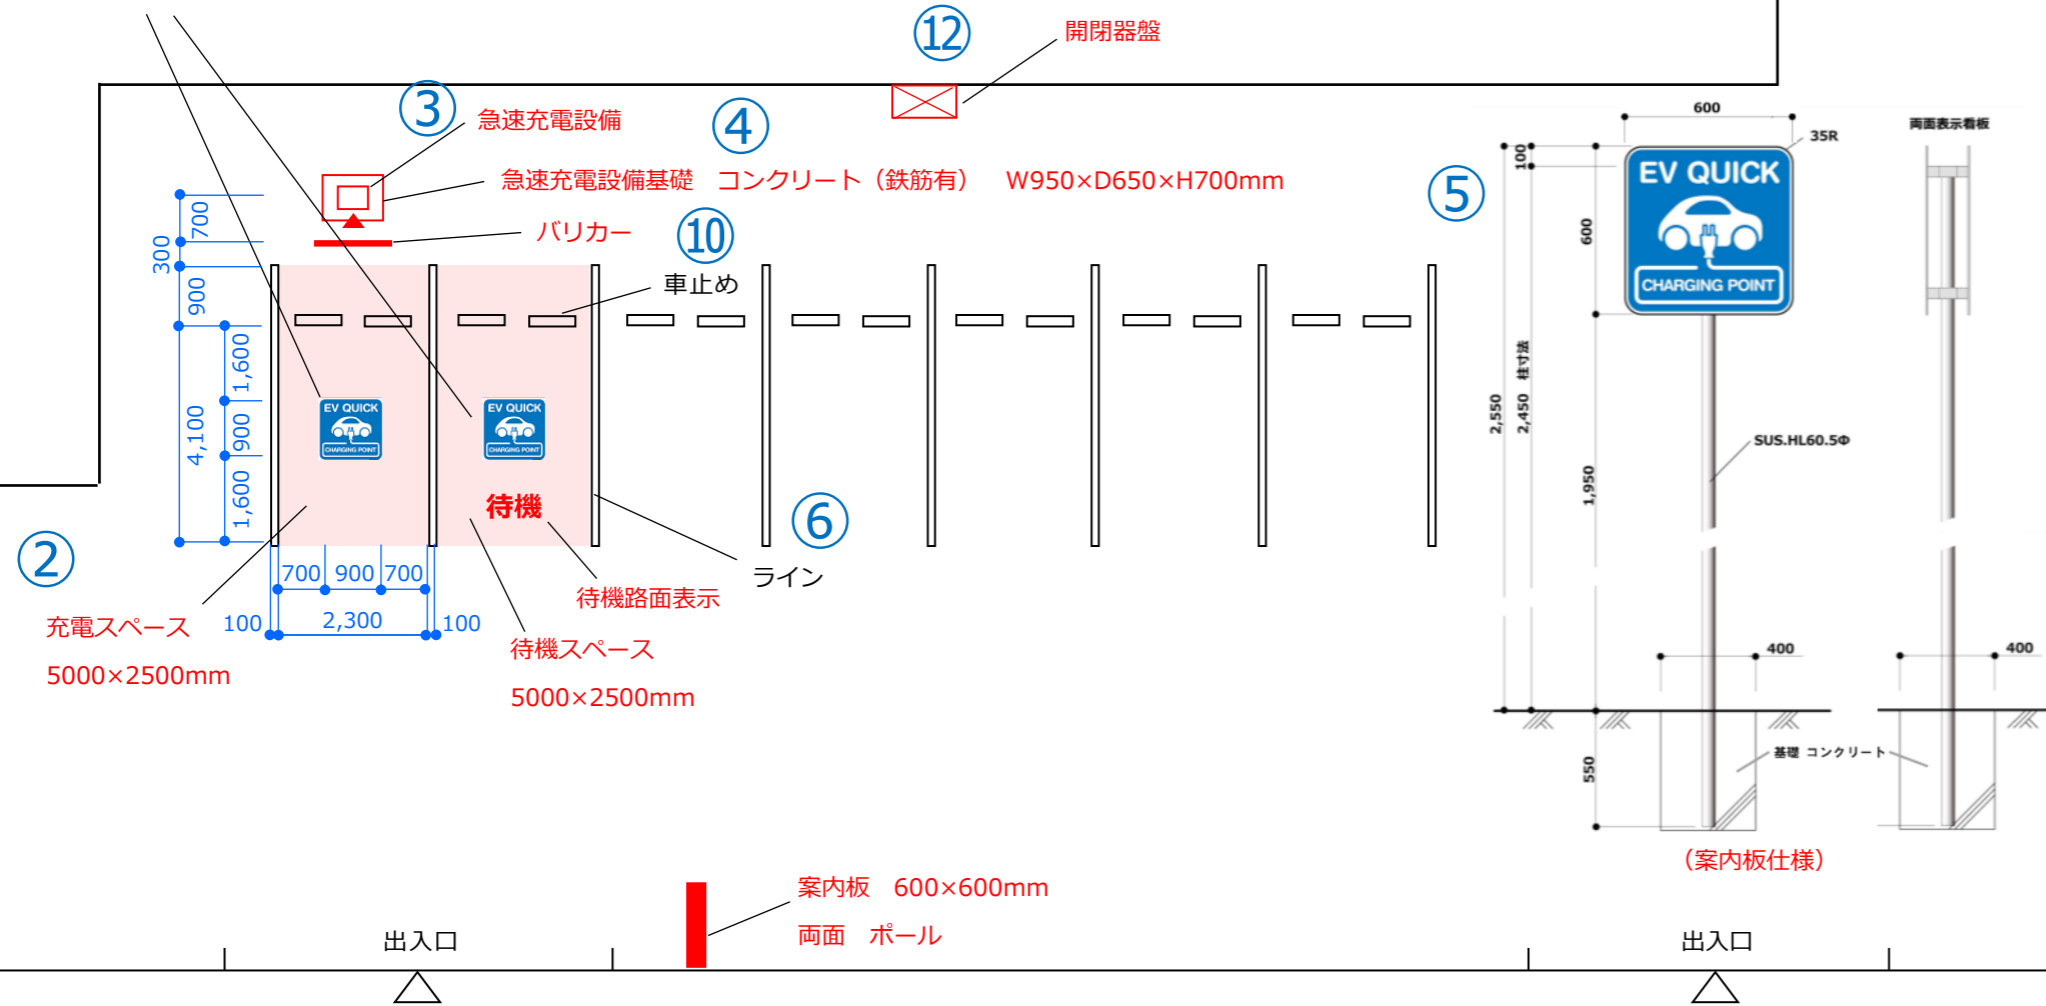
⑫ 開閉器盤

③ 急速充電設備

④

急速充電設備基礎　コンクリート（鉄筋有）　W950×D650×H700mm

バリカー

⑩

車止め

700
300
900
1,600
4,100
900
1,600

EV QUICK CHARGING POINT

EV QUICK CHARGING POINT

待機

⑥

②

700 900 700

ライン

待機路面表示

充電スペース
5000×2500mm

100 2,300 100

待機スペース
5000×2500mm

⑤

600
35R
100
600
2,550
2,450 柱寸法
1,950
EV QUICK
CHARGING POINT
SUS.HL60.5Φ
400
550
基礎 コンクリート

両面表示看板
400

（案内板仕様）

案内板　600×600mm
両面　ポール

出入口

出入口